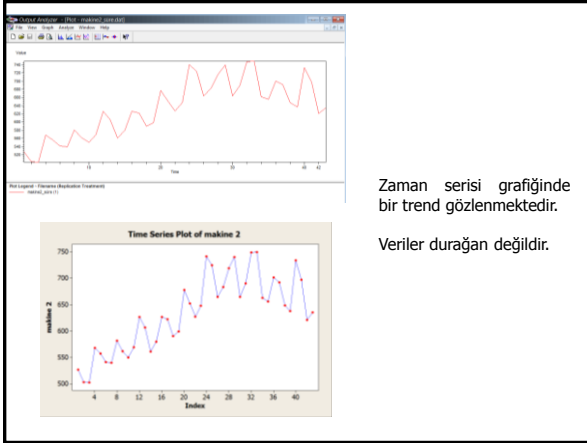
Output Analyzer - [Plot - makine2_sure.dat]

File View Graph Analyze Window Help

Value

Time

Plot Legend - Filename (Replication Treatment)

makine2_sure (1)

Time Series Plot of makine 2

750

700

650

600

550

500

makine 2

4 8 12 16 20 24 28 32 36 40

Index

Zaman serisi grafiğinde bir trend gözlenmektedir.

Veriler durağan değildir.